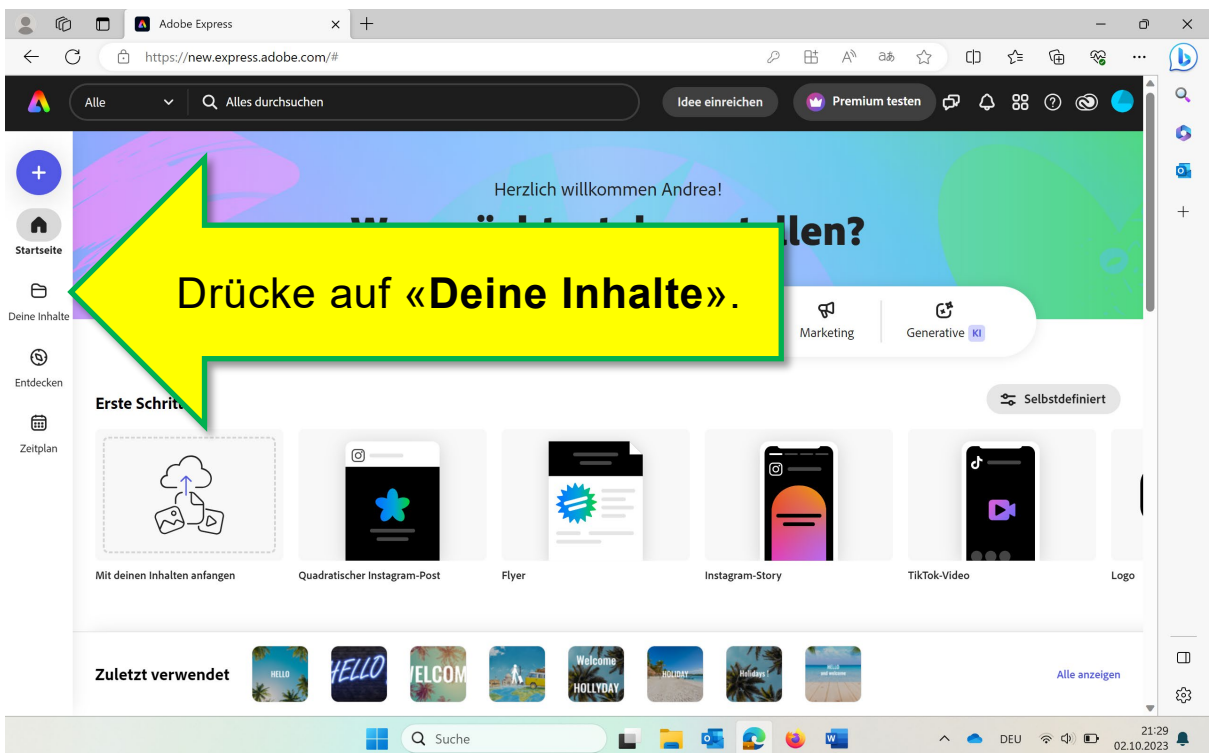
Adobe Express

https://new.express.adobe.com/#

Alle

Alles durchsuchen

Idee einreichen

Premium testen

Startseite

Deine Inhalte

Entdecken

Zeitplan

Herzlich willkommen Andrea!

W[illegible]llen?

Drücke auf «**Deine Inhalte**».

Marketing

Generative KI

Erste Schrit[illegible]

Selbstdefiniert

Mit deinen Inhalten anfangen

Quadratischer Instagram-Post

Flyer

Instagram-Story

TikTok-Video

Logo

Zuletzt verwendet

HELLO

HELLO

WELCOM

Welcome HOLLYDAY

HOLIDAY

Holidays!

Alle anzeigen

Suche

DEU

21:29
02.10.2023